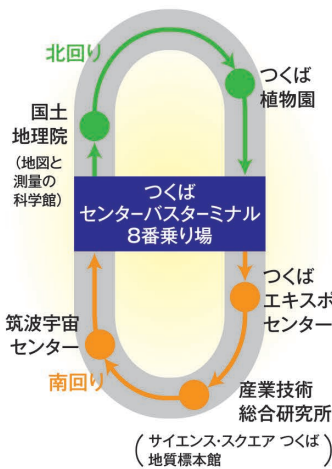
北回り

つくば植物園

国土地理院
（地図と測量の科学館）

つくばセンターバスターミナル8番乗り場

つくばエキスポセンター

筑波宇宙センター

南回り

産業技術総合研究所
（サイエンス・スクエア つくば地質標本館